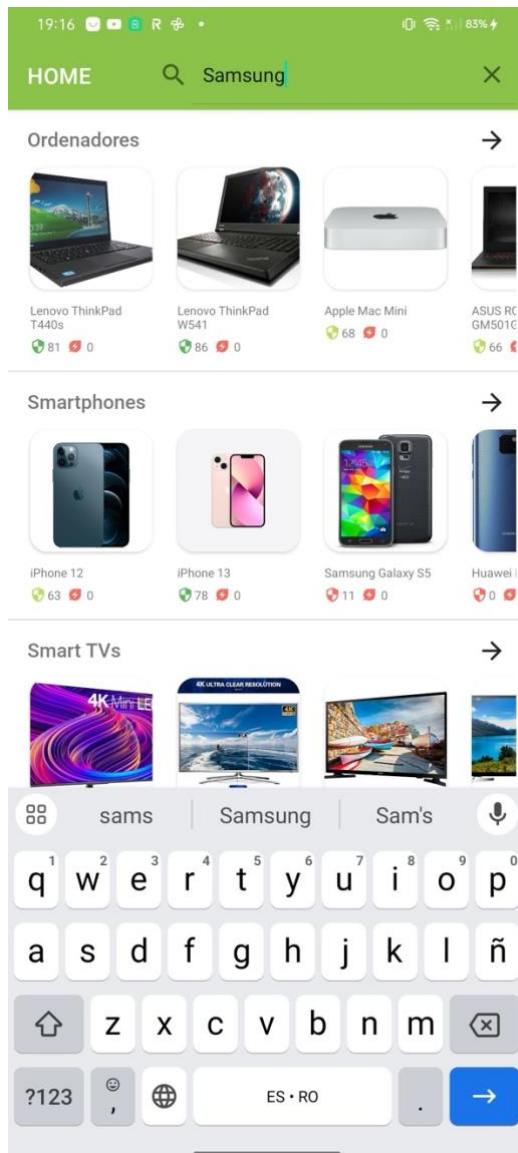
19:16 R • 83%

HOME Samsung ×

Ordenadores →

Lenovo ThinkPad T440s
81 0

Lenovo ThinkPad W541
86 0

Apple Mac Mini
68 0

ASUS R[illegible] GM501G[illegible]
66

Smartphones →

iPhone 12
63 0

iPhone 13
78 0

Samsung Galaxy S5
11 0

Huawei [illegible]
0

Smart TVs →

4K Mini LE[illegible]

4K ULTRA CLEAR RESOLUTION

sams Samsung Sam's

q w e r t y u i o p
a s d f g h j k l ñ
z x c v b n m
?123 , ES • RO .